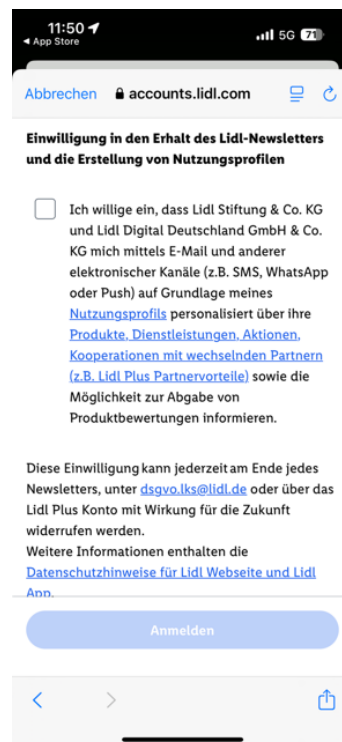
11:50
◂ App Store
5G 71

Abbrechen accounts.lidl.com

Einwilligung in den Erhalt des Lidl-Newsletters und die Erstellung von Nutzungsprofilen

Ich willige ein, dass Lidl Stiftung & Co. KG und Lidl Digital Deutschland GmbH & Co. KG mich mittels E-Mail und anderer elektronischer Kanäle (z.B. SMS, WhatsApp oder Push) auf Grundlage meines Nutzungsprofils personalisiert über ihre Produkte, Dienstleistungen, Aktionen, Kooperationen mit wechselnden Partnern (z.B. Lidl Plus Partnervorteile) sowie die Möglichkeit zur Abgabe von Produktbewertungen informieren.

Diese Einwilligung kann jederzeit am Ende jedes Newsletters, unter dsgvo.lks@lidl.de oder über das Lidl Plus Konto mit Wirkung für die Zukunft widerrufen werden.
Weitere Informationen enthalten die Datenschutzhinweise für Lidl Webseite und Lidl App.

Anmelden